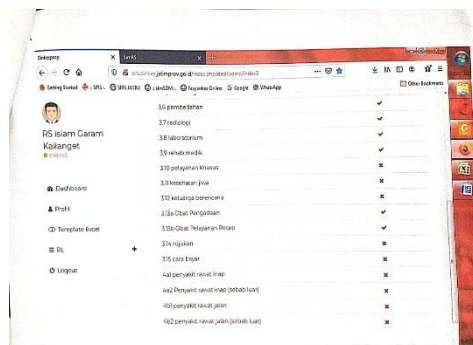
Dekoprop | SIRS | +

sirs.dinkes.jatimprov.go.id/index.php/dashboard/rl4a3

Getting Started | SIPS | SIPS.IKTDU | sireSDM | Yasyaka Online | Google | WhatsApp | Other Bookmarks

RS Islam Garam Kalianget
Online

Dashboard
Profil
Template Excel
RL +
Logout

3.6 pembedahan ✔
3.7 radiologi ✔
3.8 laboratorium ✔
3.9 rehab medik ✔
3.10 pelayanan khusus ✖
3.11 kesehatan jiwa ✖
3.12 keluarga berencana ✖
3.13a Obat Pengadaan ✔
3.13b Obat Pelayanan Resep ✔
3.14 rujukan ✖
3.15 cara Bayar ✖
4a1 penyakit rawat inap ✖
4a2 Penyakit rawat inap (sebab luar) ✖
4b1 penyakit rawat jalan ✖
4b2 penyakit rawat jalan (sebab luar) ✖